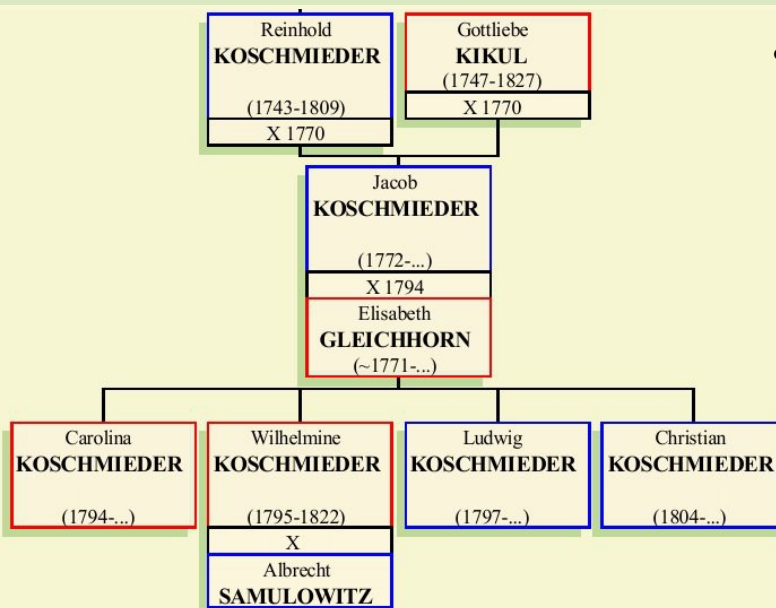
Reinhold
KOSCHMIEDER
(1743-1809)
X 1770

Gottliebe
KIKUL
(1747-1827)
X 1770

Jacob
KOSCHMIEDER
(1772-...)
X 1794

Elisabeth
GLEICHHORN
(~1771-...)

Carolina
KOSCHMIEDER
(1794-...)

Wilhelmine
KOSCHMIEDER
(1795-1822)
X

Albrecht
SAMULOWITZ

Ludwig
KOSCHMIEDER
(1797-...)

Christian
KOSCHMIEDER
(1804-...)